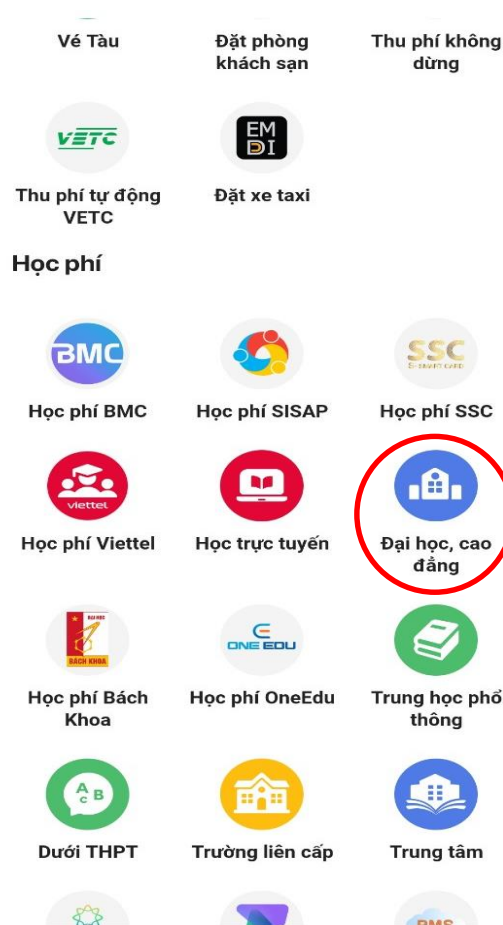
Vé Tàu

Đặt phòng khách sạn

Thu phí không dừng

VETC

Thu phí tự động VETC

EM DI

Đặt xe taxi

Học phí

BMC

Học phí BMC

Học phí SISAP

SSC

Học phí SSC

viettel

Học phí Viettel

Học trực tuyến

Đại học, cao đẳng

BÁCH KHOA

Học phí Bách Khoa

ONE EDU

Học phí OneEdu

Trung học phổ thông

A C B

Dưới THPT

Trường liên cấp

Trung tâm